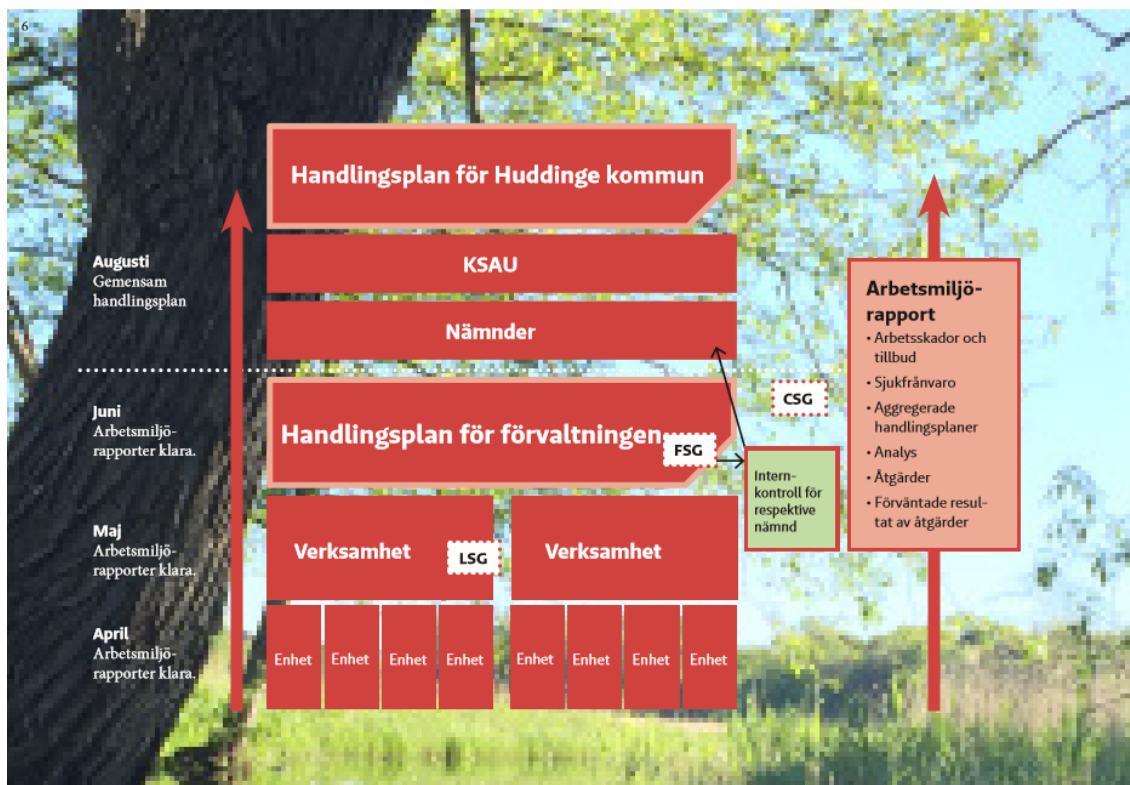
6

Handlingsplan för Huddinge kommun

Augusti
Gemensam handlingsplan

KSAU

Nämnder

Juni
Arbetsmiljörapporter klara.

CSG

Handlingsplan för förvaltningen

FSG

Internkontroll för respektive nämnd

Maj
Arbetsmiljörapporter klara.

Verksamhet

LSG

Verksamhet

April
Arbetsmiljörapporter klara.

Enhet

Enhet

Enhet

Enhet

Enhet

Enhet

Enhet

Enhet

Arbetsmiljörapport
• Arbetsskador och tillbud
• Sjukfrånvaro
• Aggregerade handlingsplaner
• Analys
• Åtgärder
• Förväntade resultat av åtgärder